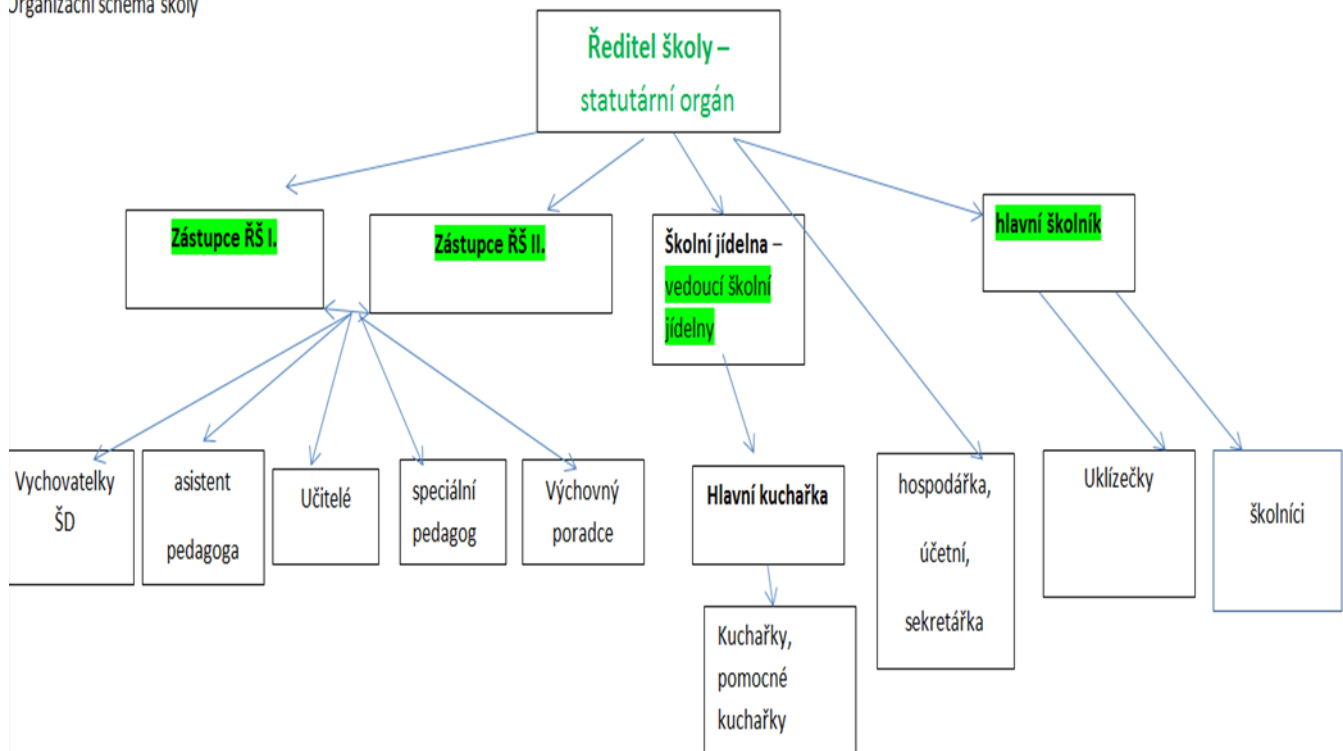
Organizační schéma školy

Ředitel školy – statutární orgán

Zástupce ŘŠ I.

Zástupce ŘŠ II.

Školní jídelna – vedoucí školní jídelny

hlavní školník

Vychovatelky ŠD

asistent pedagoga

Učitelé

speciální pedagog

Výchovný poradce

Hlavní kuchařka

Kuchařky, pomocné kuchařky

hospodářka, účetní, sekretářka

Uklízečky

školníci